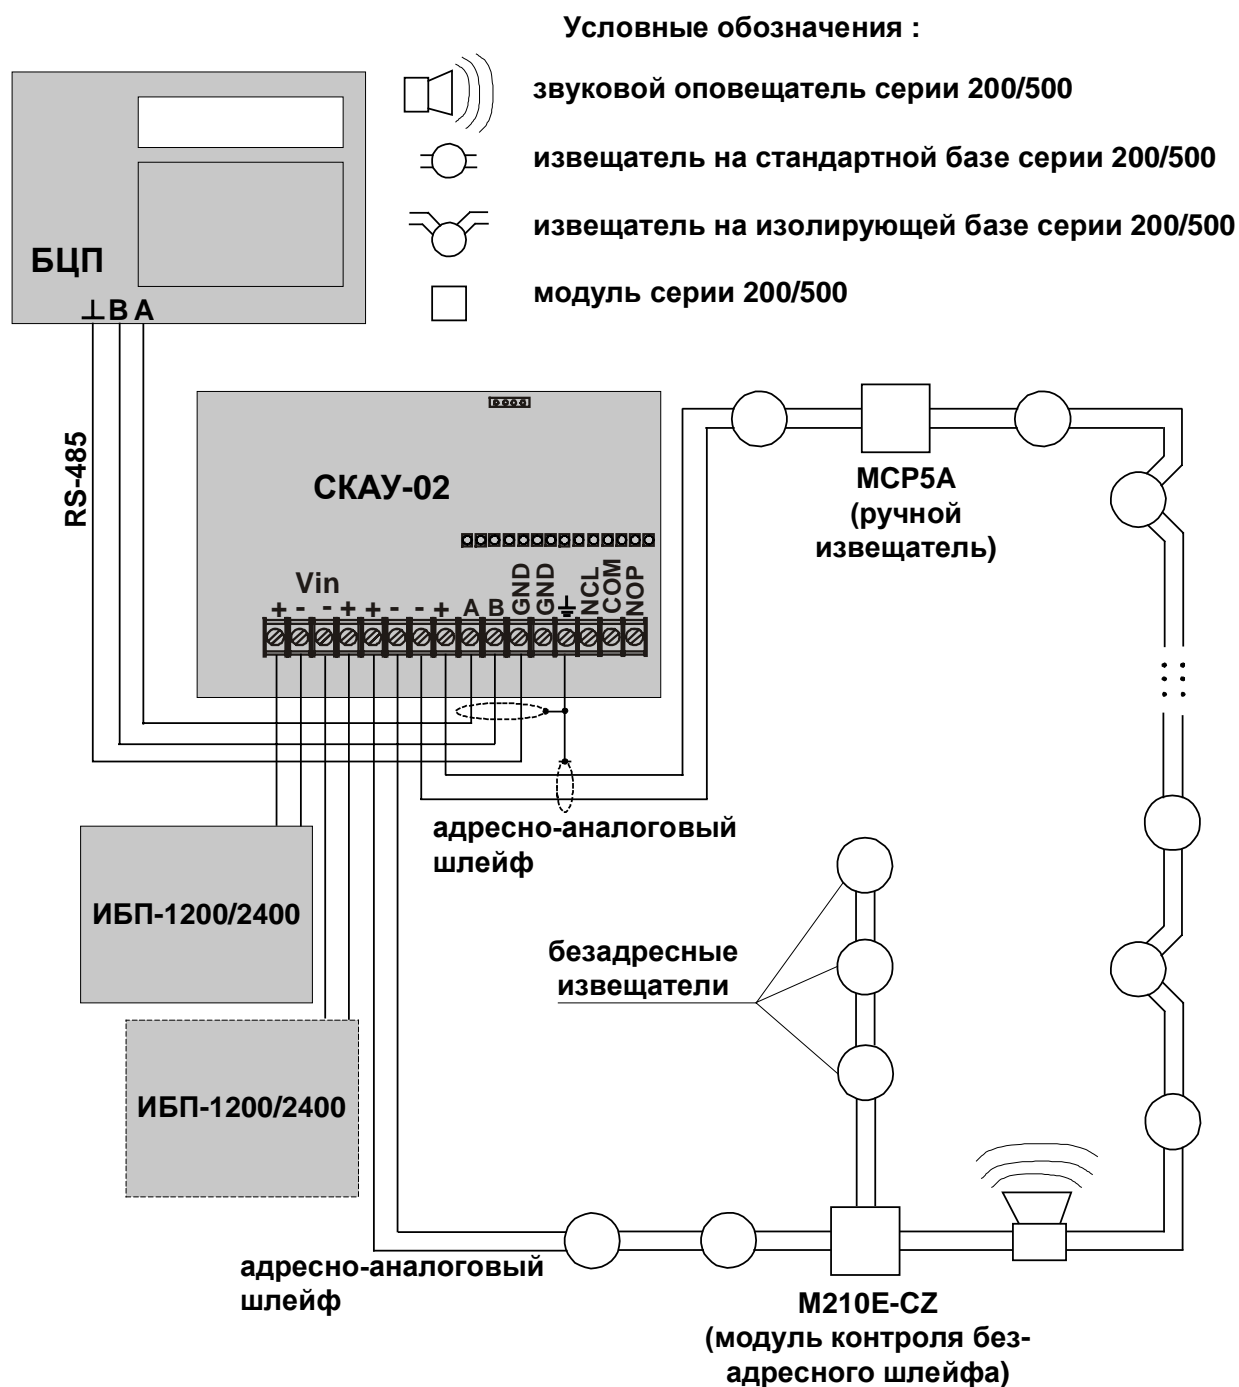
Условные обозначения :

звуковой оповещатель серии 200/500

извещатель на стандартной базе серии 200/500

извещатель на изолирующей базе серии 200/500

модуль серии 200/500

БЦП

⊥ B A

RS-485

СКАУ-02

Vin

+ - - + + - - + A B GND GND ⏚ NCL COM NOP

MCP5A (ручной извещатель)

адресно-аналоговый шлейф

ИБП-1200/2400

ИБП-1200/2400

безадресные извещатели

адресно-аналоговый шлейф

M210E-CZ (модуль контроля безадресного шлейфа)